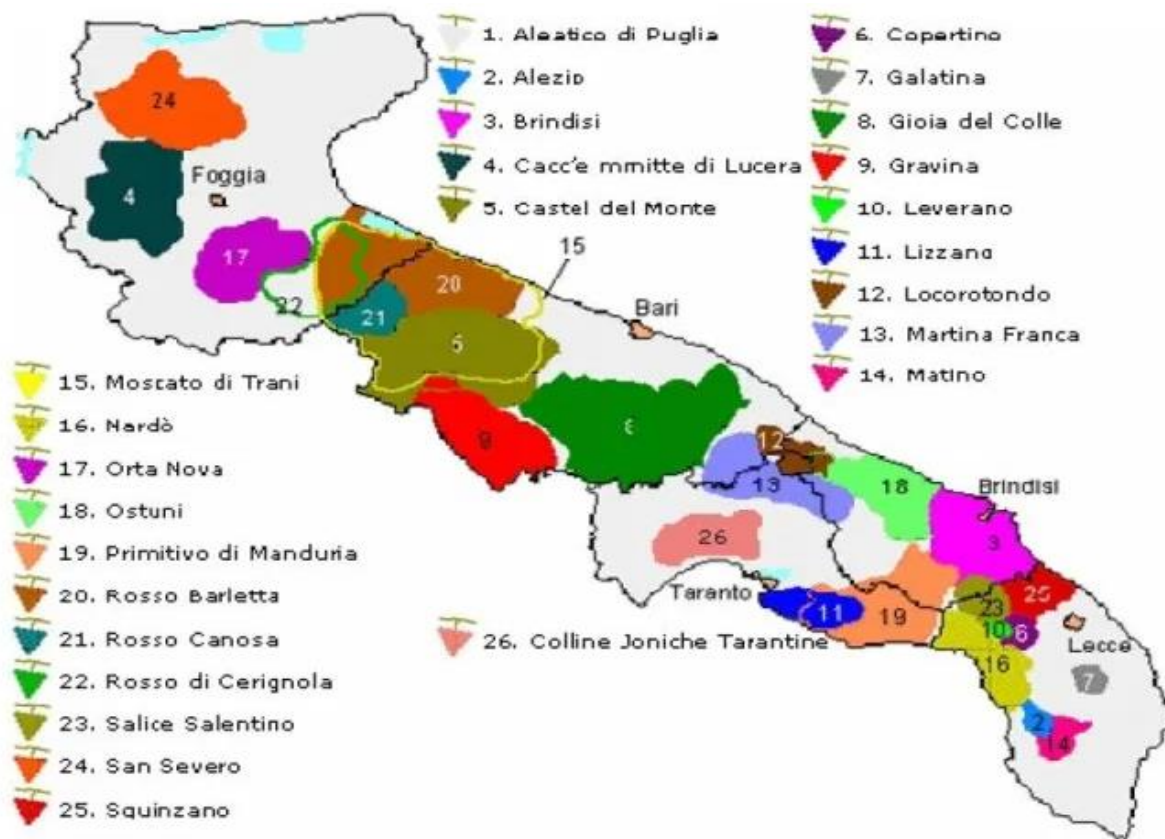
1. Aleatico di Puglia
2. Alezio
3. Brindisi
4. Cacc'e mmitte di Lucera
5. Castel del Monte
6. Copertino
7. Galatina
8. Gioia del Colle
9. Gravina
10. Leverano
11. Lizzano
12. Locorotondo
13. Martina Franca
14. Matino

24
4
Foggia
17
22
21
20
15
Bari
5
9
8
12
13
18
Brindisi
3
26
Taranto
11
19
23
25
10
6
16
Lecce
7
2
14

15. Moscato di Trani
16. Nardò
17. Orta Nova
18. Ostuni
19. Primitivo di Manduria
20. Rosso Barletta
21. Rosso Canosa
22. Rosso di Cerignola
23. Salice Salentino
24. San Severo
25. Squinzano

26. Colline Joniche Tarantine